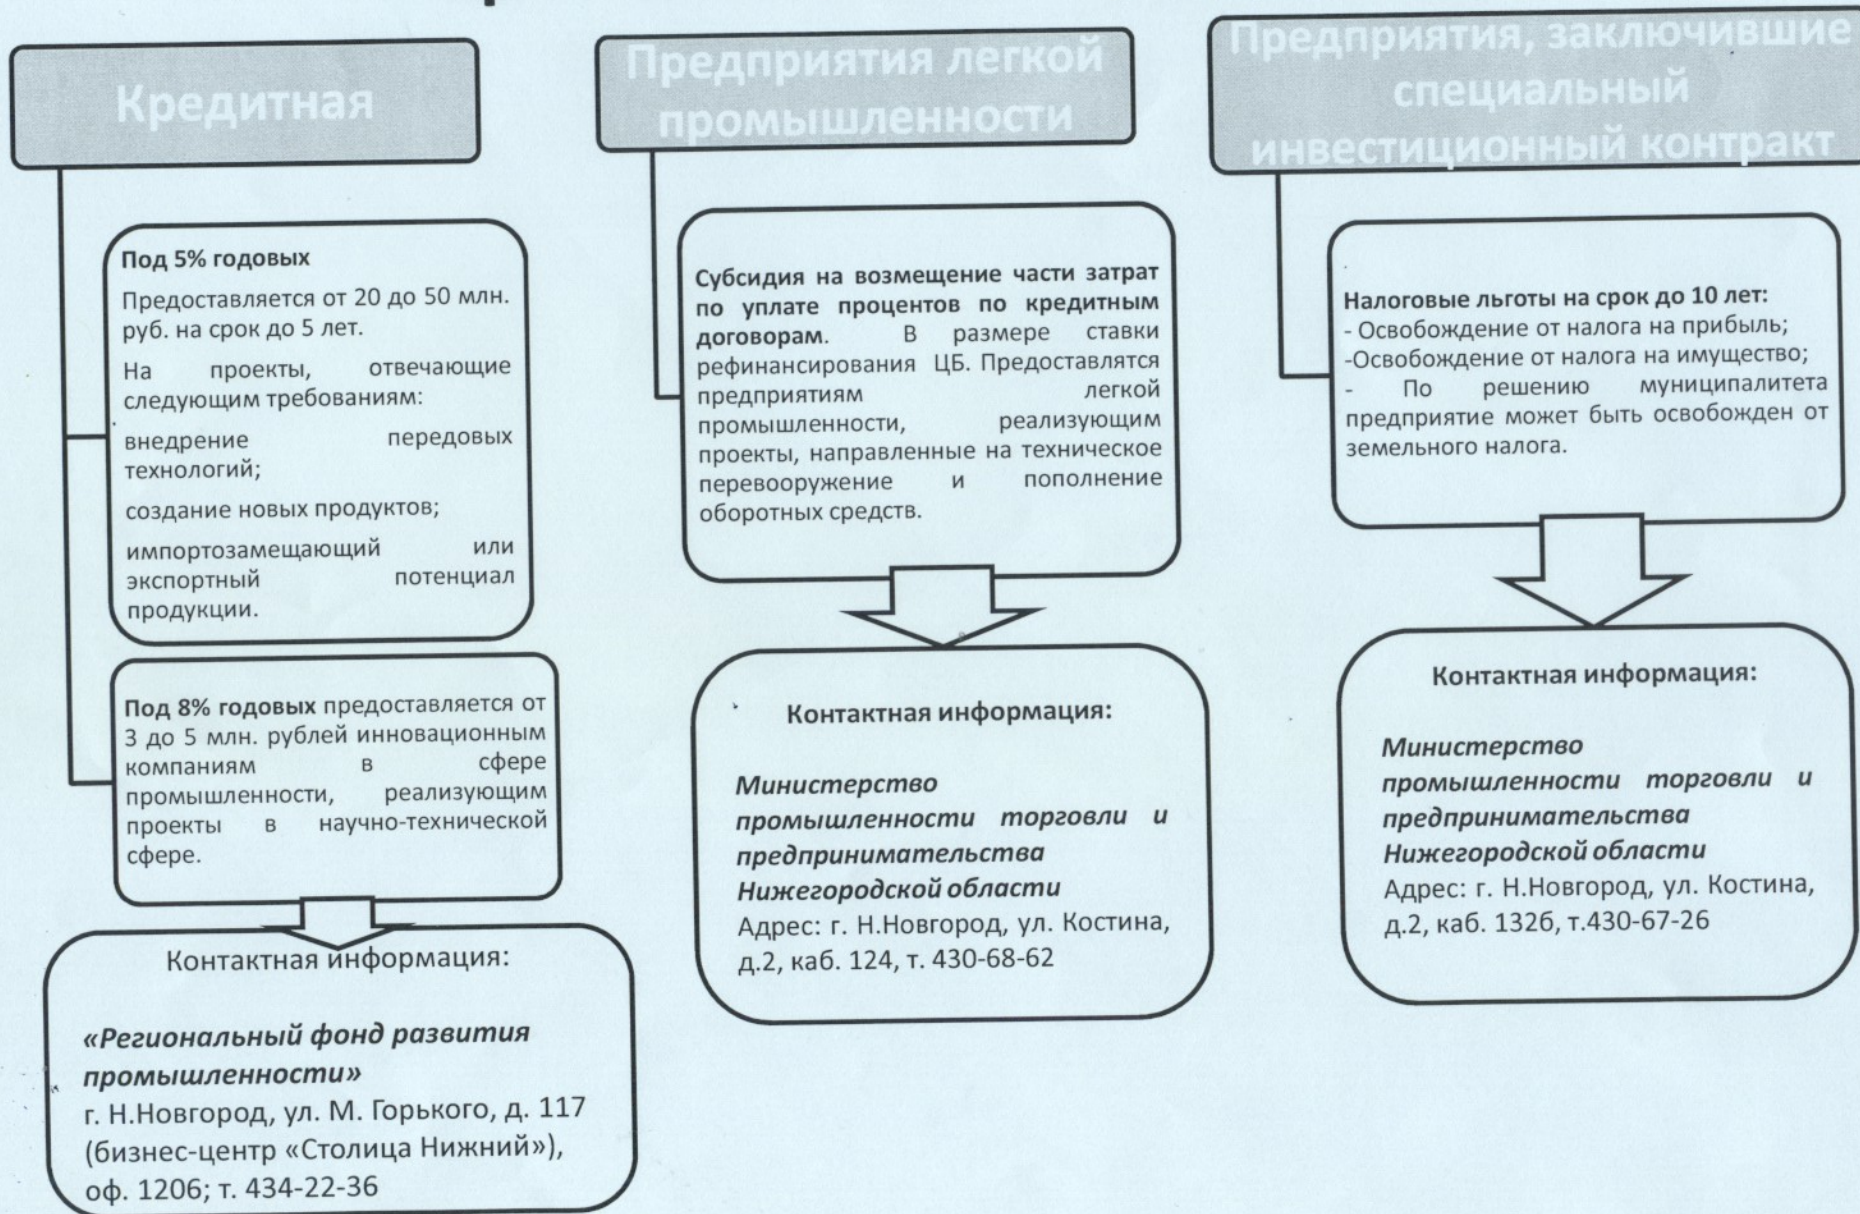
Кредитная

Под 5% годовых

Предоставляется от 20 до 50 млн. руб. на срок до 5 лет.

На проекты, отвечающие следующим требованиям:

внедрение передовых технологий;

создание новых продуктов;

импортозамещающий или экспортный потенциал продукции.

Под 8% годовых предоставляется от 3 до 5 млн. рублей инновационным компаниям в сфере промышленности, реализующим проекты в научно-технической сфере.

Контактная информация:

«Региональный фонд развития промышленности»
г. Н.Новгород, ул. М. Горького, д. 117 (бизнес-центр «Столица Нижний»), оф. 1206; т. 434-22-36

Предприятия легкой промышленности

Субсидия на возмещение части затрат по уплате процентов по кредитным договорам. В размере ставки рефинансирования ЦБ. Предоставлятся предприятиям легкой промышленности, реализующим проекты, направленные на техническое перевооружение и пополнение оборотных средств.

Контактная информация:

Министерство промышленности торговли и предпринимательства Нижегородской области
Адрес: г. Н.Новгород, ул. Костина, д.2, каб. 124, т. 430-68-62

Предприятия, заключившие специальный инвестиционный контракт

Налоговые льготы на срок до 10 лет:
- Освобождение от налога на прибыль;
-Освобождение от налога на имущество;
- По решению муниципалитета предприятие может быть освобожден от земельного налога.

Контактная информация:

Министерство промышленности торговли и предпринимательства Нижегородской области
Адрес: г. Н.Новгород, ул. Костина, д.2, каб. 132б, т.430-67-26